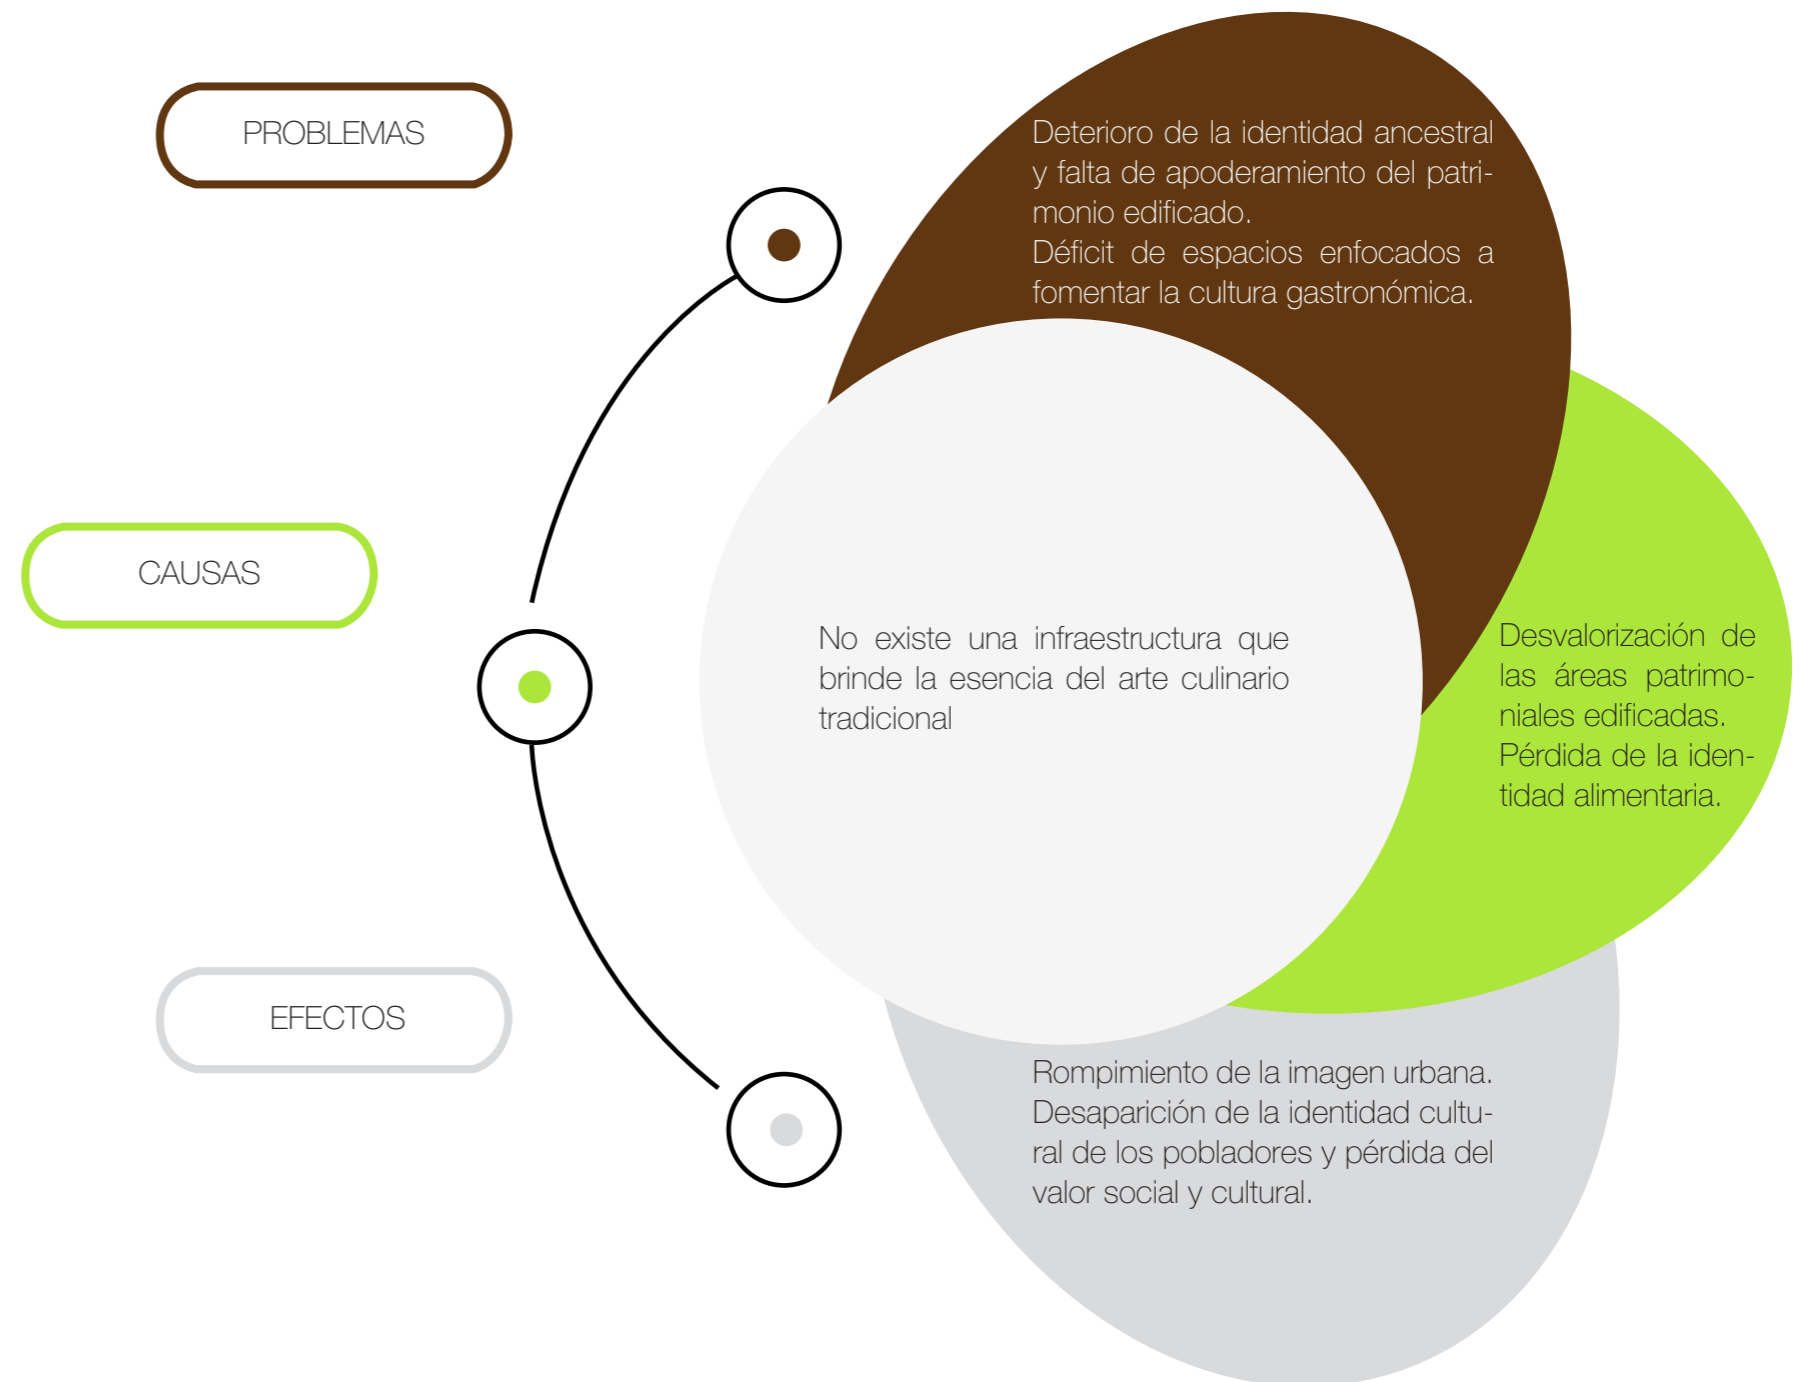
PROBLEMAS

Deterioro de la identidad ancestral y falta de apoderamiento del patrimonio edificado.
Déficit de espacios enfocados a fomentar la cultura gastronómica.

CAUSAS

No existe una infraestructura que brinde la esencia del arte culinario tradicional

Desvalorización de las áreas patrimoniales edificadas.
Pérdida de la identidad alimentaria.

EFECTOS

Rompimiento de la imagen urbana.
Desaparición de la identidad cultural de los pobladores y pérdida del valor social y cultural.